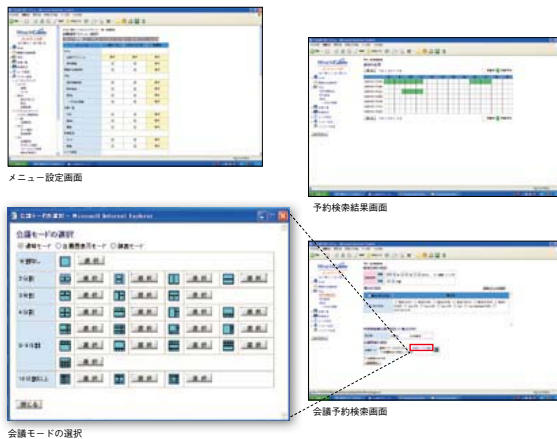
メニュー設定画面

予約検索結果画面

会議モードの選択 - Microsoft Internet Explorer

会議モードの選択

通常モード ○会議表示モード ○講義モード

1画面

選 択

2分割

選 択

選 択

選 択

選 択

3分割

選 択

選 択

4分割

選 択

選 択

選 択

5～9分割

選 択

選 択

選 択

選 択

選 択

選 択

10分割以上

選 択

選 択

選 択

閉じる

会議予約検索画面

会議モードの選択